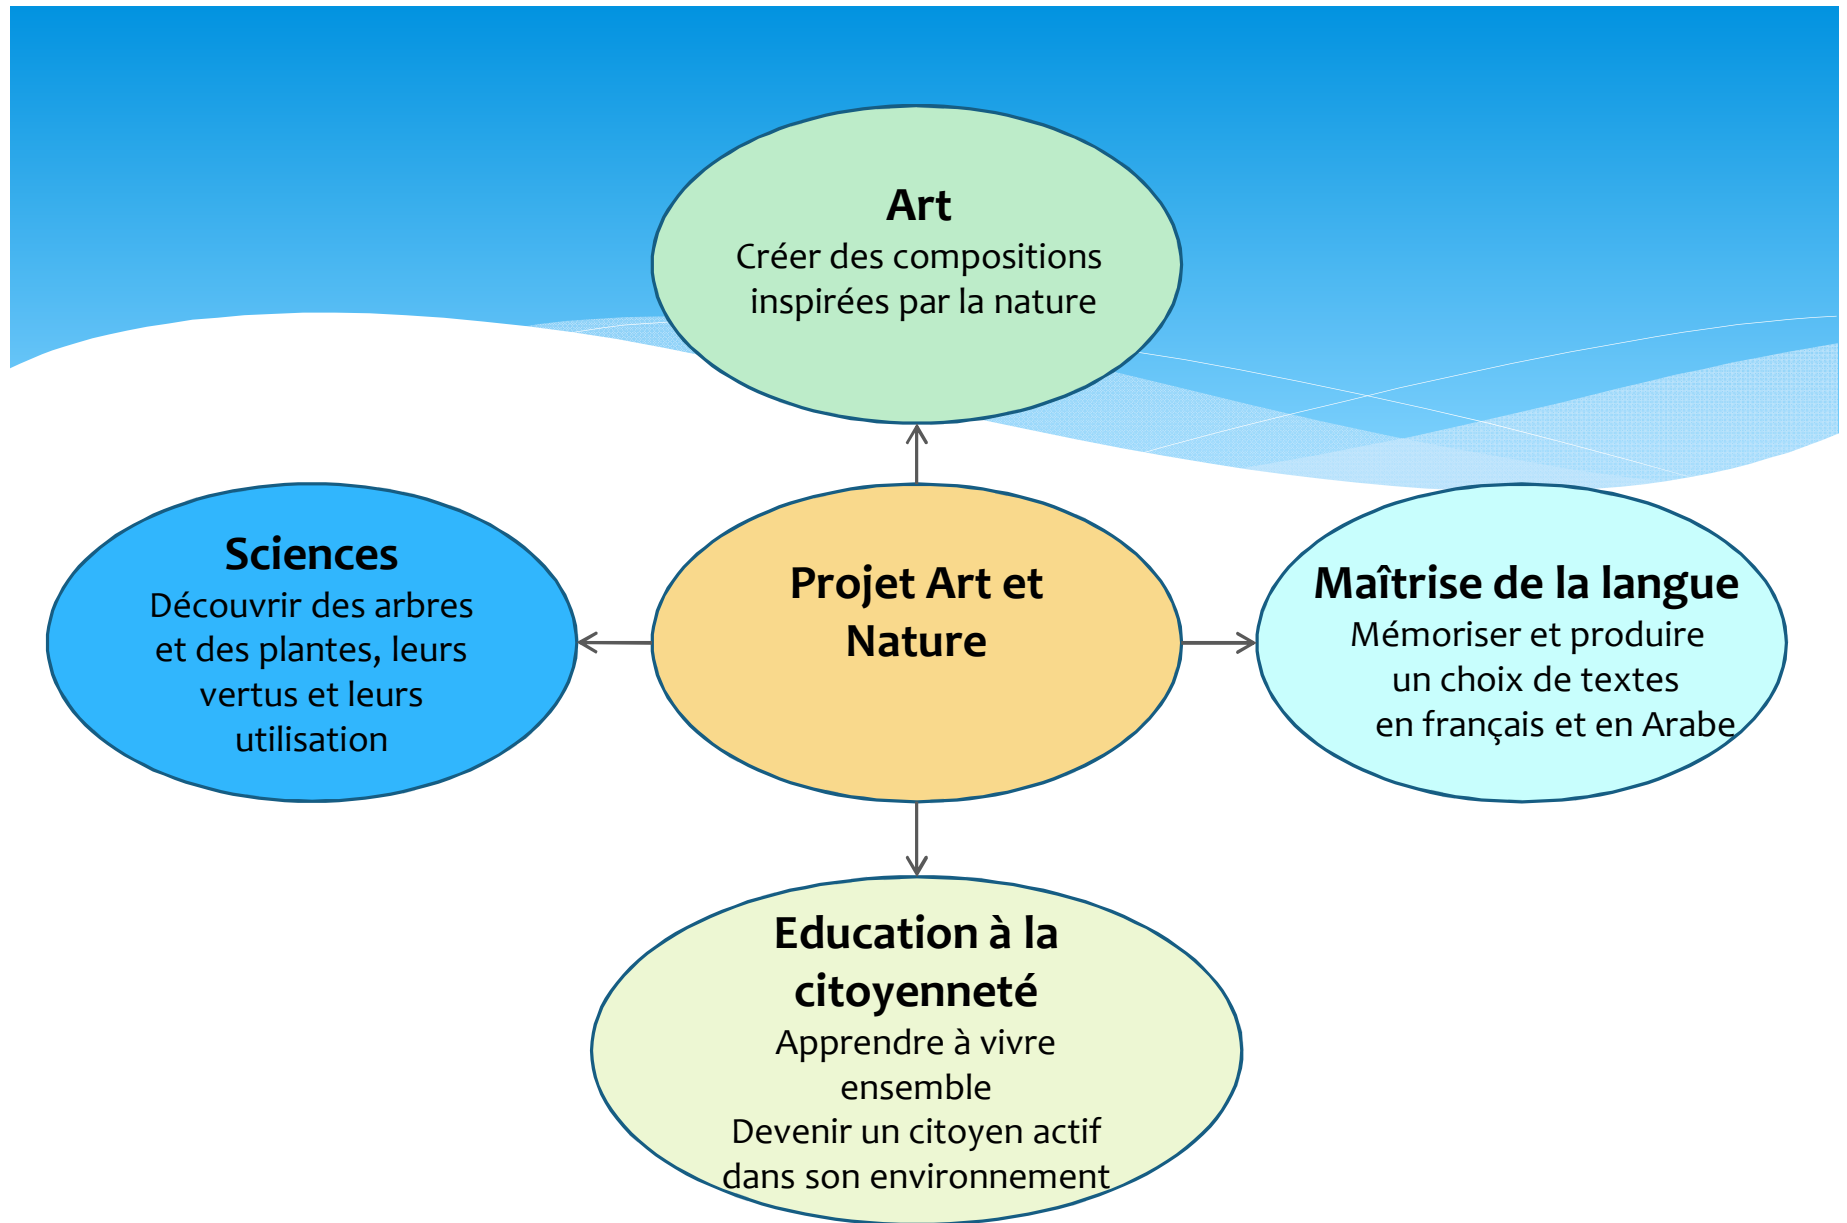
Art
Créer des compositions inspirées par la nature

Sciences
Découvrir des arbres et des plantes, leurs vertus et leurs utilisation

Projet Art et Nature

Maîtrise de la langue
Mémoriser et produire un choix de textes en français et en Arabe

Education à la citoyenneté
Apprendre à vivre ensemble
Devenir un citoyen actif dans son environnement